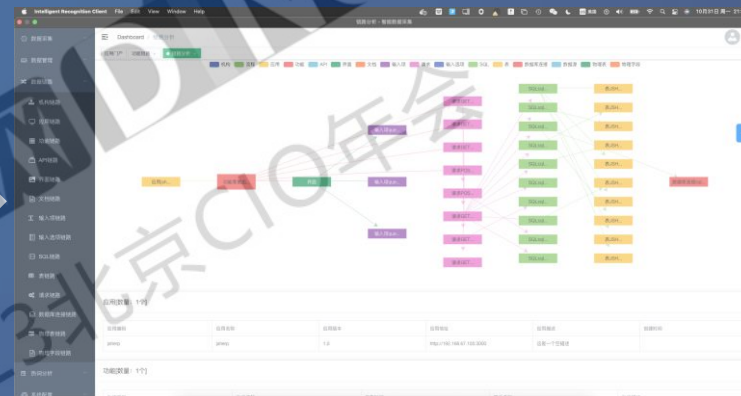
Intelligent Recognition Client File Edit View Window Help

10月31日 周一 21:

数据采集

数据管理

Dashboard

应用[数量：1个]

| 应用编号 | 应用名称 | 应用版本 | 应用地址 | 应用描述 | 创建时间 |
|---|---|---|---|---|---|
| jtmwq | jtmwq | 1.0 | http://192.168.61.100:8000 | 这是一个应用 | |

功能[数量：1个]

北京CIO年会